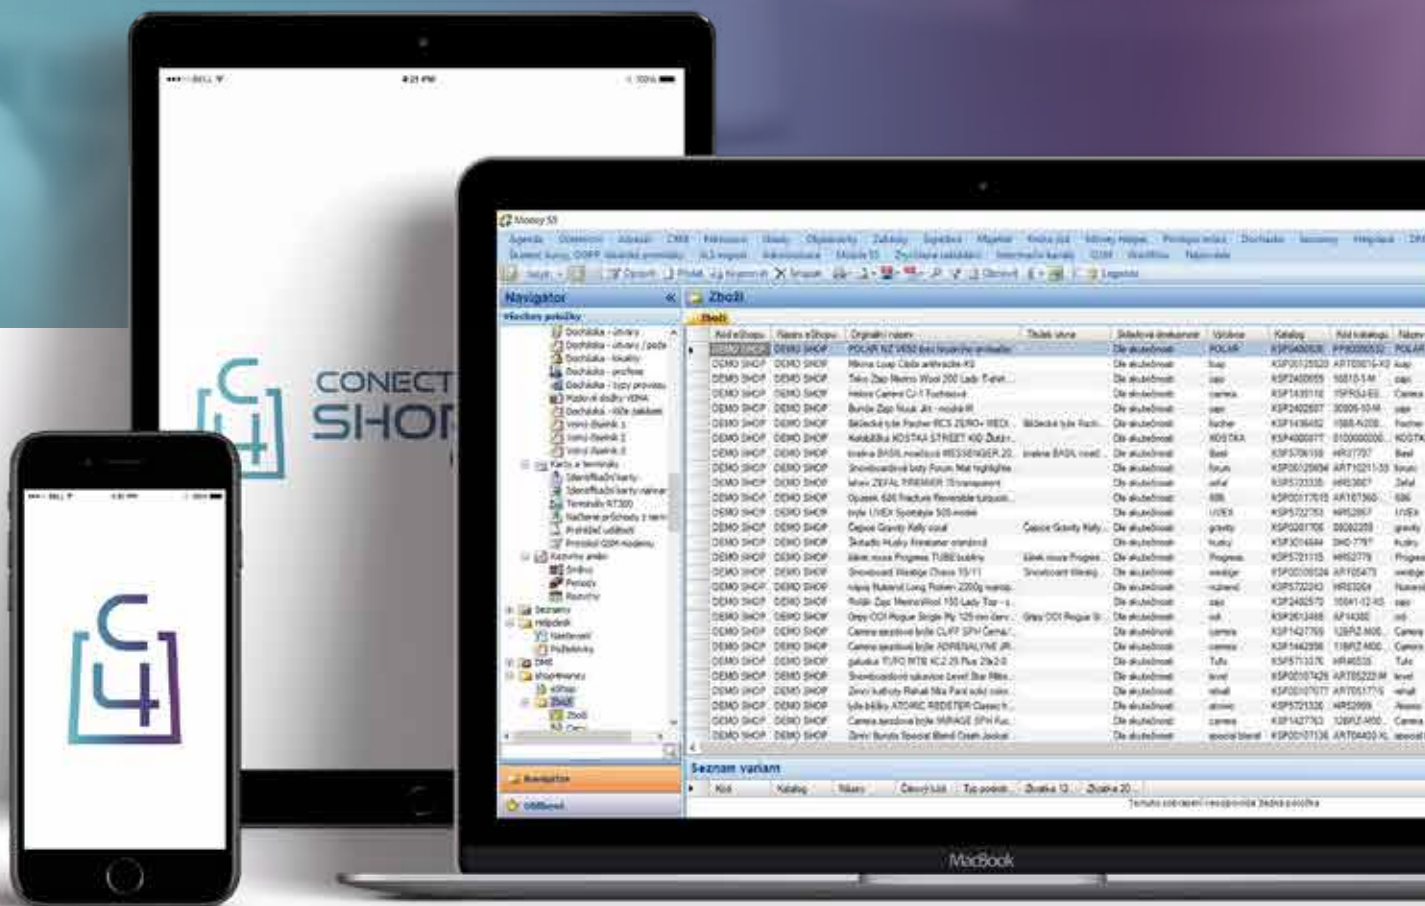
CONECT
SHO

Money S5

Navigator
Zboží

Dochádka - útvary
Dochádka - lokality
Dochádka - profese
Karty a terminály
Identifikační karty
Terminály
Kurzovní ansbr
Seznamy
Helpdesk
Nastavení
DMS
shop4money
eShop
Zboží

Kód eShopu | Název eShopu | Originální název | Skladová dostupnost | Výrobce | Katalog

DEMO SHOP | DEMO SHOP | POLAR | Dle skutečnosti | POLAR
DEMO SHOP | DEMO SHOP | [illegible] | Dle skutečnosti | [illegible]
DEMO SHOP | DEMO SHOP | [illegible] | Dle skutečnosti | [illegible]
DEMO SHOP | DEMO SHOP | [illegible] | Dle skutečnosti | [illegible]
DEMO SHOP | DEMO SHOP | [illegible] | Dle skutečnosti | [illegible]
DEMO SHOP | DEMO SHOP | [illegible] | Dle skutečnosti | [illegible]
DEMO SHOP | DEMO SHOP | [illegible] | Dle skutečnosti | KOSTKA

Seznam variant
Kód | Katalog | Název

Navigator
Oblíbené

MacBook